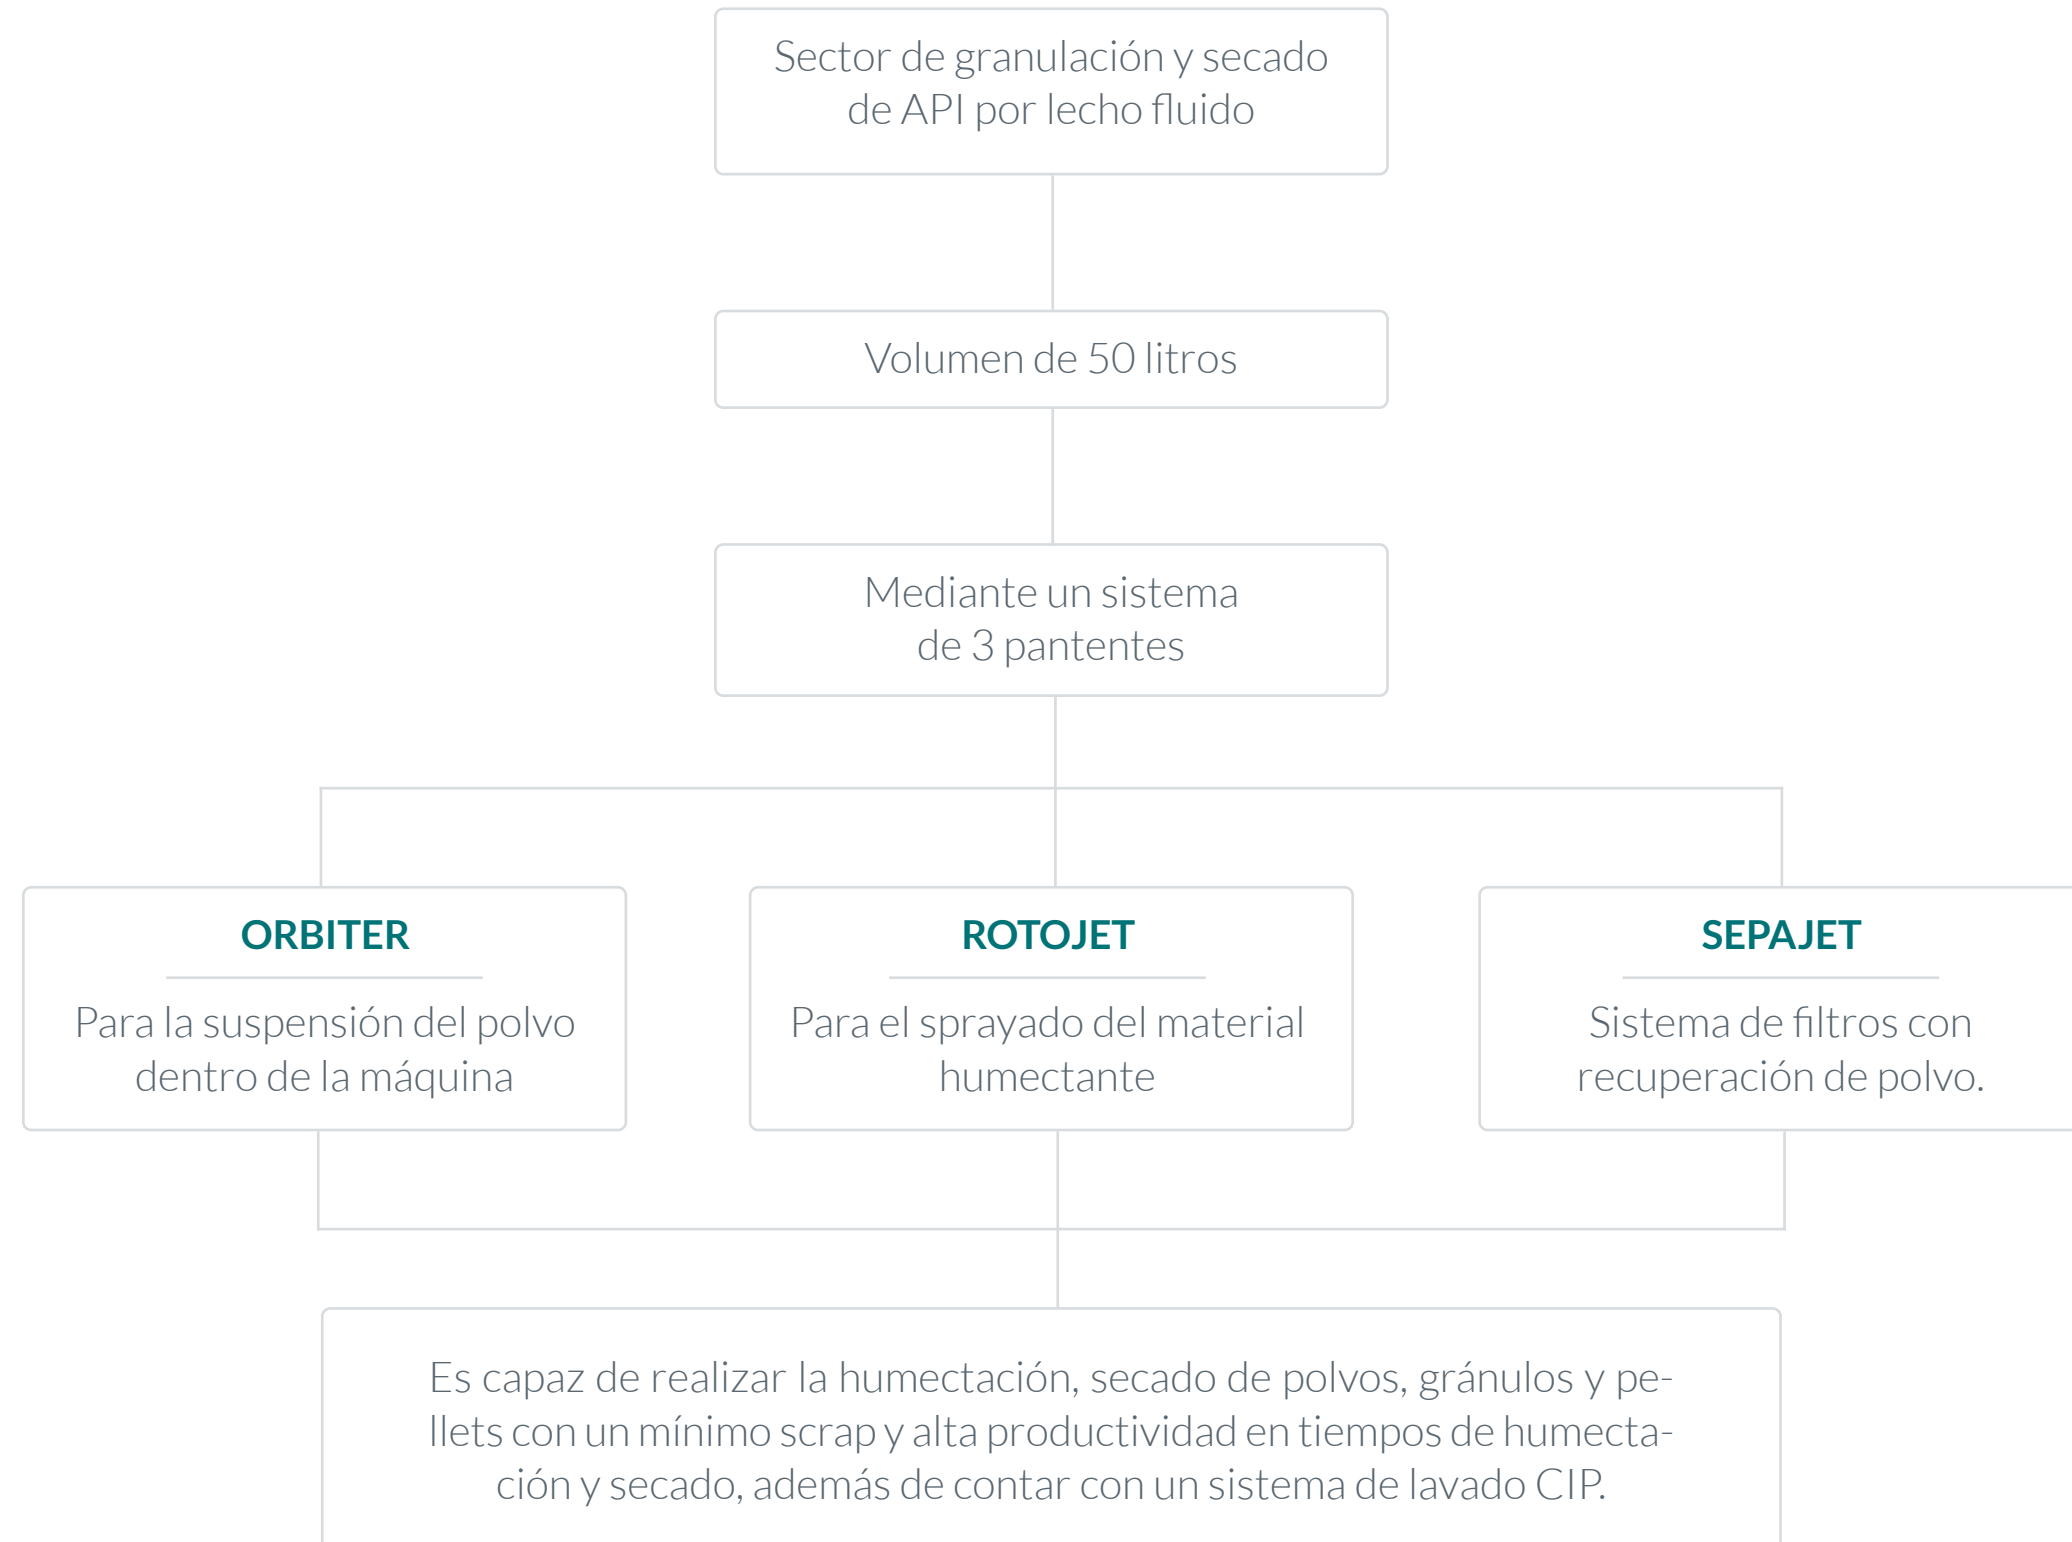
Sector de granulación y secado de API por lecho fluido

Volumen de 50 litros

Mediante un sistema de 3 pantentes

ORBITER

Para la suspensión del polvo dentro de la máquina

ROTOJET

Para el sprayado del material humectante

SEPAJET

Sistema de filtros con recuperación de polvo.

Es capaz de realizar la humectación, secado de polvos, gránulos y pellets con un mínimo scrap y alta productividad en tiempos de humectación y secado, además de contar con un sistema de lavado CIP.